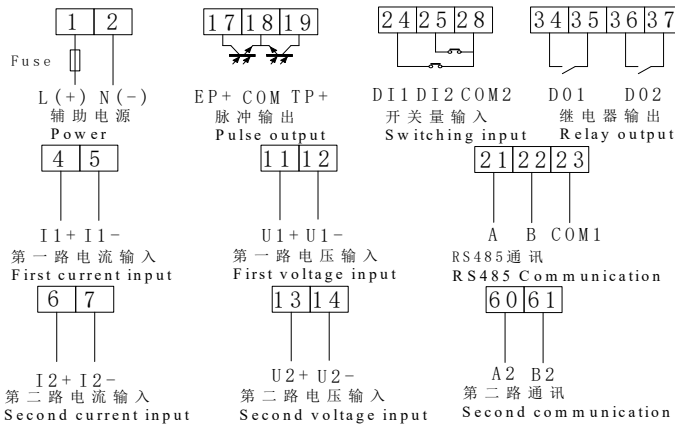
1 2
Fuse
L(+) N(-)
辅助电源
Power

17 18 19
EP+ COM TP+
脉冲输出
Pulse output

24 25 28
DI1 DI2 COM2
开关量输入
Switching input

34 35 36 37
DO1 DO2
继电器输出
Relay output

4 5
I1+ I1-
第一路电流输入
First current input

11 12
U1+ U1-
第一路电压输入
First voltage input

21 22 23
A B COM1
RS485通讯
RS485 Communication

6 7
I2+ I2-
第二路电流输入
Second current input

13 14
U2+ U2-
第二路电压输入
Second voltage input

60 61
A2 B2
第二路通讯
Second communication